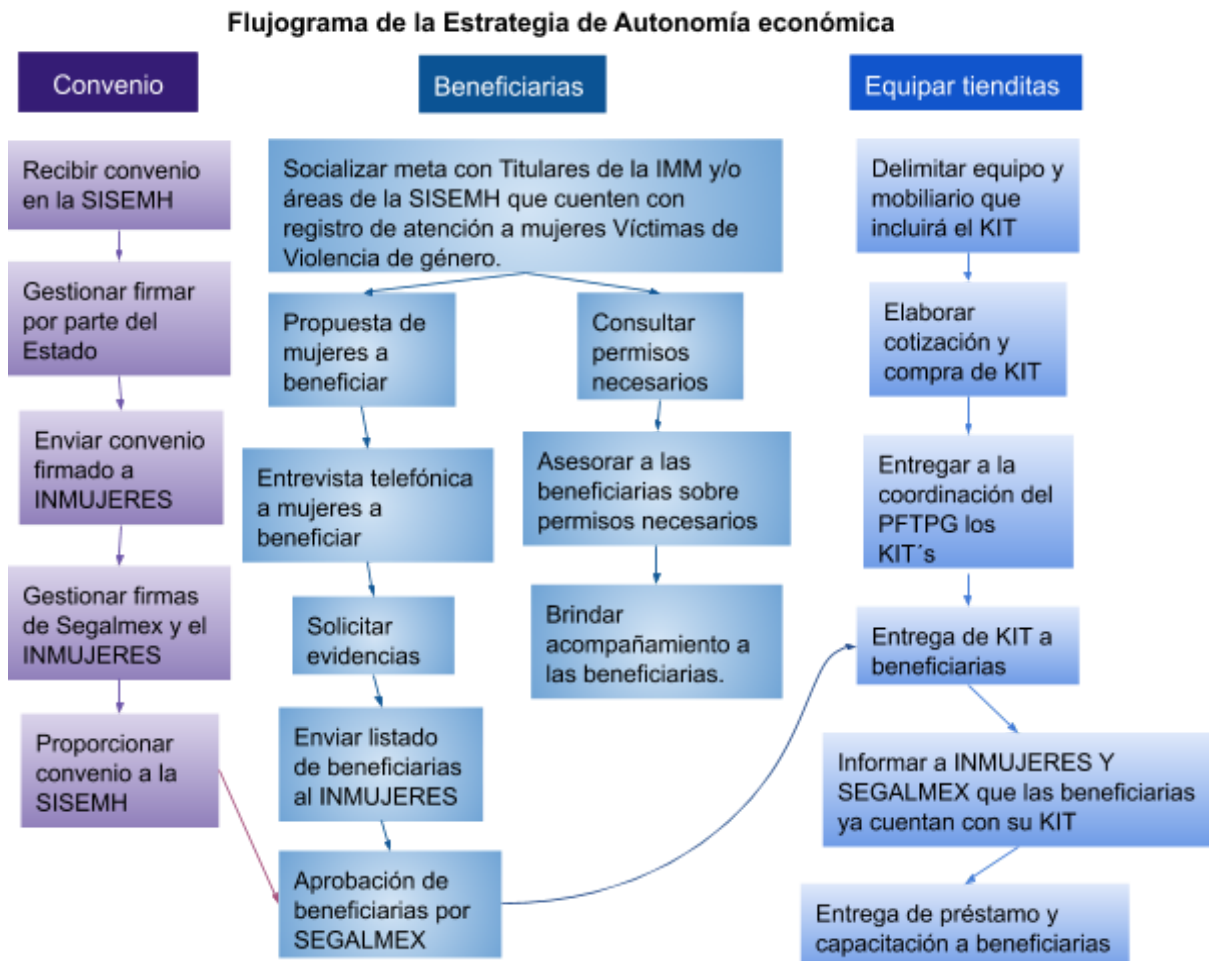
Flujograma de la Estrategia de Autonomía económica

Convenio

Recibir convenio en la SISEMH

Gestionar firmar por parte del Estado

Enviar convenio firmado a INMUJERES

Gestionar firmas de Segalmex y el INMUJERES

Proporcionar convenio a la SISEMH

Beneficiarias

Socializar meta con Titulares de la IMM y/o áreas de la SISEMH que cuenten con registro de atención a mujeres Víctimas de Violencia de género.

Propuesta de mujeres a beneficiar

Entrevista telefónica a mujeres a beneficiar

Solicitar evidencias

Enviar listado de beneficiarias al INMUJERES

Aprobación de beneficiarias por SEGALMEX

Consultar permisos necesarios

Asesorar a las beneficiarias sobre permisos necesarios

Brindar acompañamiento a las beneficiarias.

Equipar tienditas

Delimitar equipo y mobiliario que incluirá el KIT

Elaborar cotización y compra de KIT

Entregar a la coordinación del PFTPG los KIT´s

Entrega de KIT a beneficiarias

Informar a INMUJERES Y SEGALMEX que las beneficiarias ya cuentan con su KIT

Entrega de préstamo y capacitación a beneficiarias